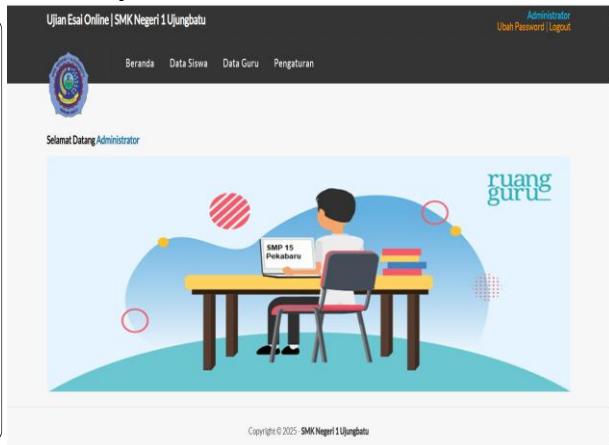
Ujian Esai Online | SMK Negeri 1 Ujungbatu

Administrator
Ubah Password | Logout

Beranda Data Siswa Data Guru Pengaturan

Selamat Datang Administrator

ruang guru

SMP 15 Pekabaru

Copyright © 2025 - SMK Negeri 1 Ujungbatu